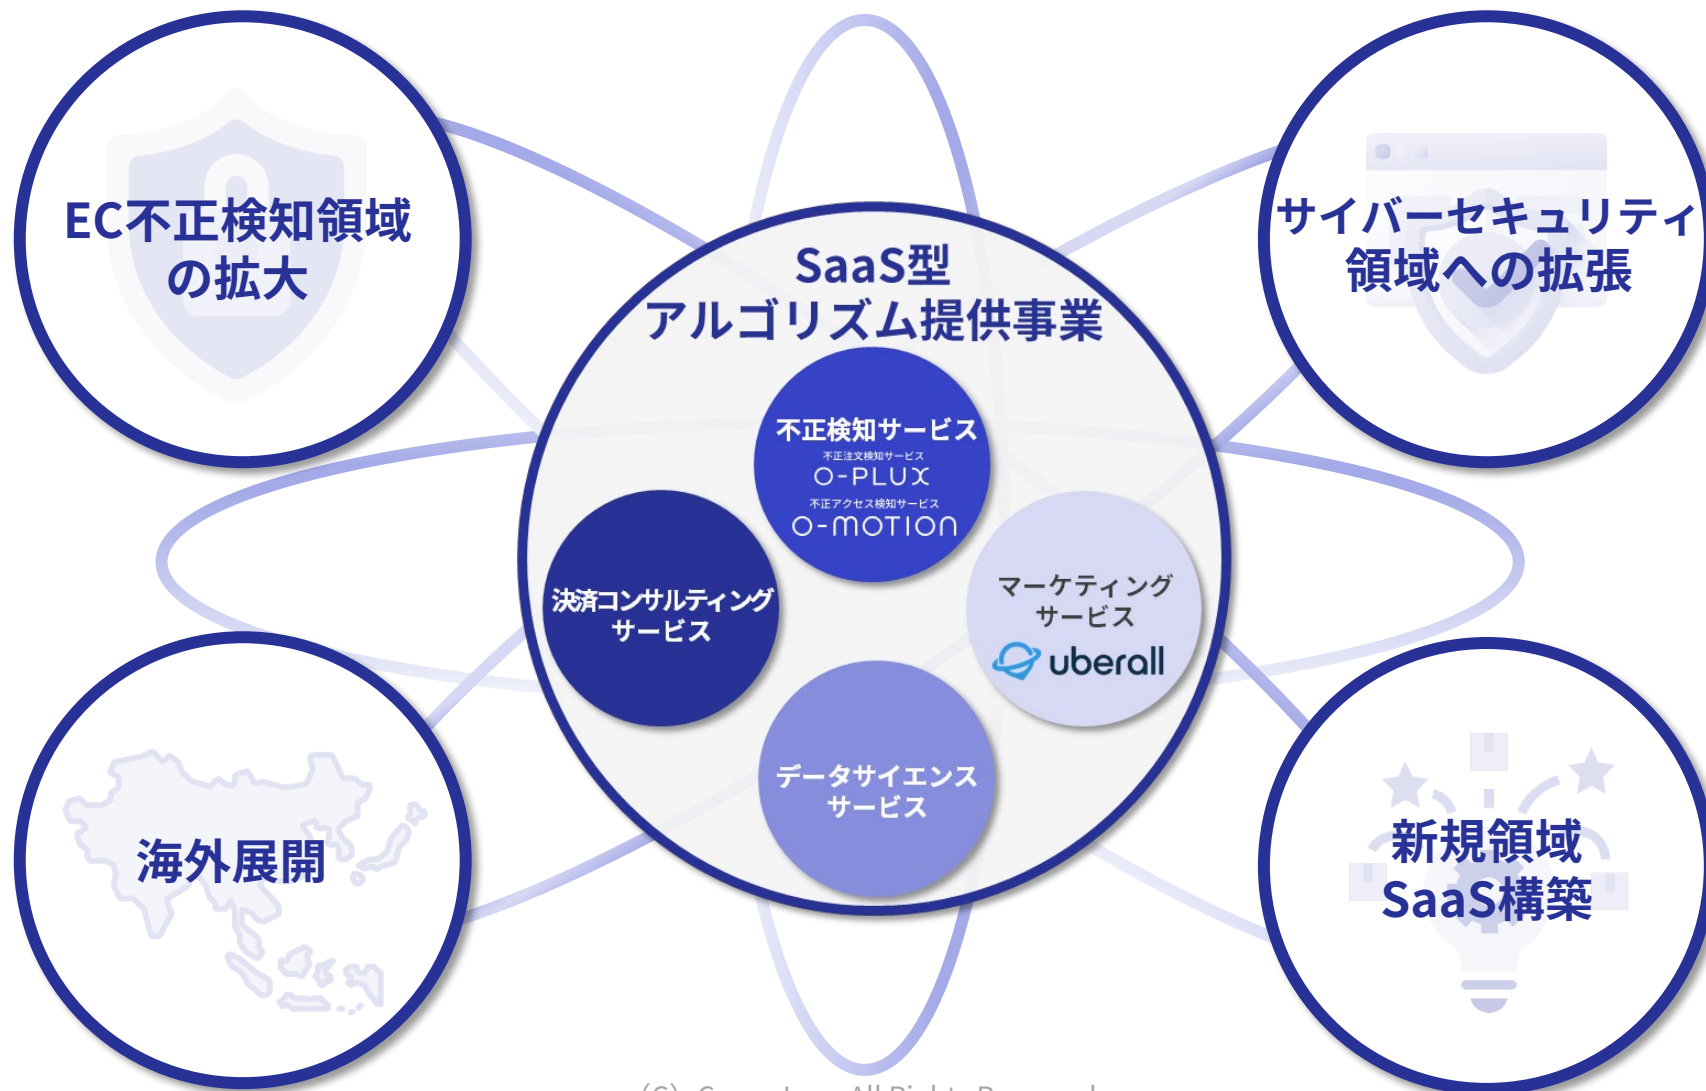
EC不正検知領域の拡大

サイバーセキュリティ領域への拡張

SaaS型
アルゴリズム提供事業

不正検知サービス
不正注文検知サービス
O-PLUX
不正アクセス検知サービス
O-MOTION

決済コンサルティングサービス

マーケティングサービス
uberall

データサイエンスサービス

海外展開

新規領域
SaaS構築

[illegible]